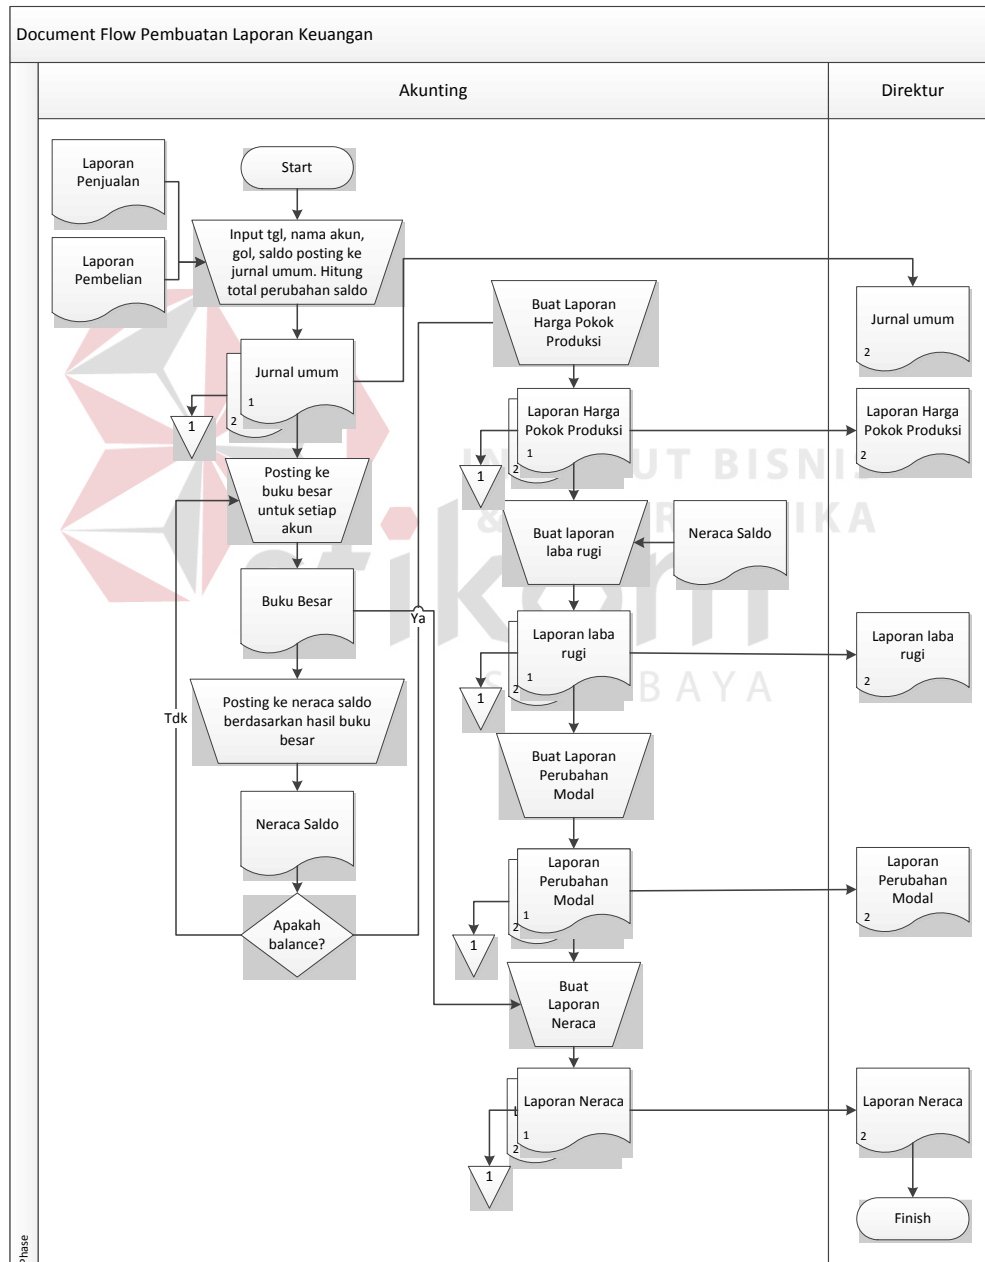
Document Flow Pembuatan Laporan Keuangan

Akunting

Direktur

Laporan Penjualan

Laporan Pembelian

Start

Input tgl, nama akun, gol, saldo posting ke jurnal umum. Hitung total perubahan saldo

Jurnal umum
1
2

1

Posting ke buku besar untuk setiap akun

Buku Besar

Ya

Tdk

Posting ke neraca saldo berdasarkan hasil buku besar

Neraca Saldo

Apakah balance?

Buat Laporan Harga Pokok Produksi

Laporan Harga Pokok Produksi
1
2

1

Buat laporan laba rugi

Neraca Saldo

Laporan laba rugi
1
2

1

Buat Laporan Perubahan Modal

Laporan Perubahan Modal
1
2

1

Buat Laporan Neraca

Laporan Neraca
1
2

1

Jurnal umum
2

Laporan Harga Pokok Produksi
2

Laporan laba rugi
2

Laporan Perubahan Modal
2

Laporan Neraca
2

Finish

INSTITUT BISNIS & INFORMATIKA
stikom
SURABAYA

Phase